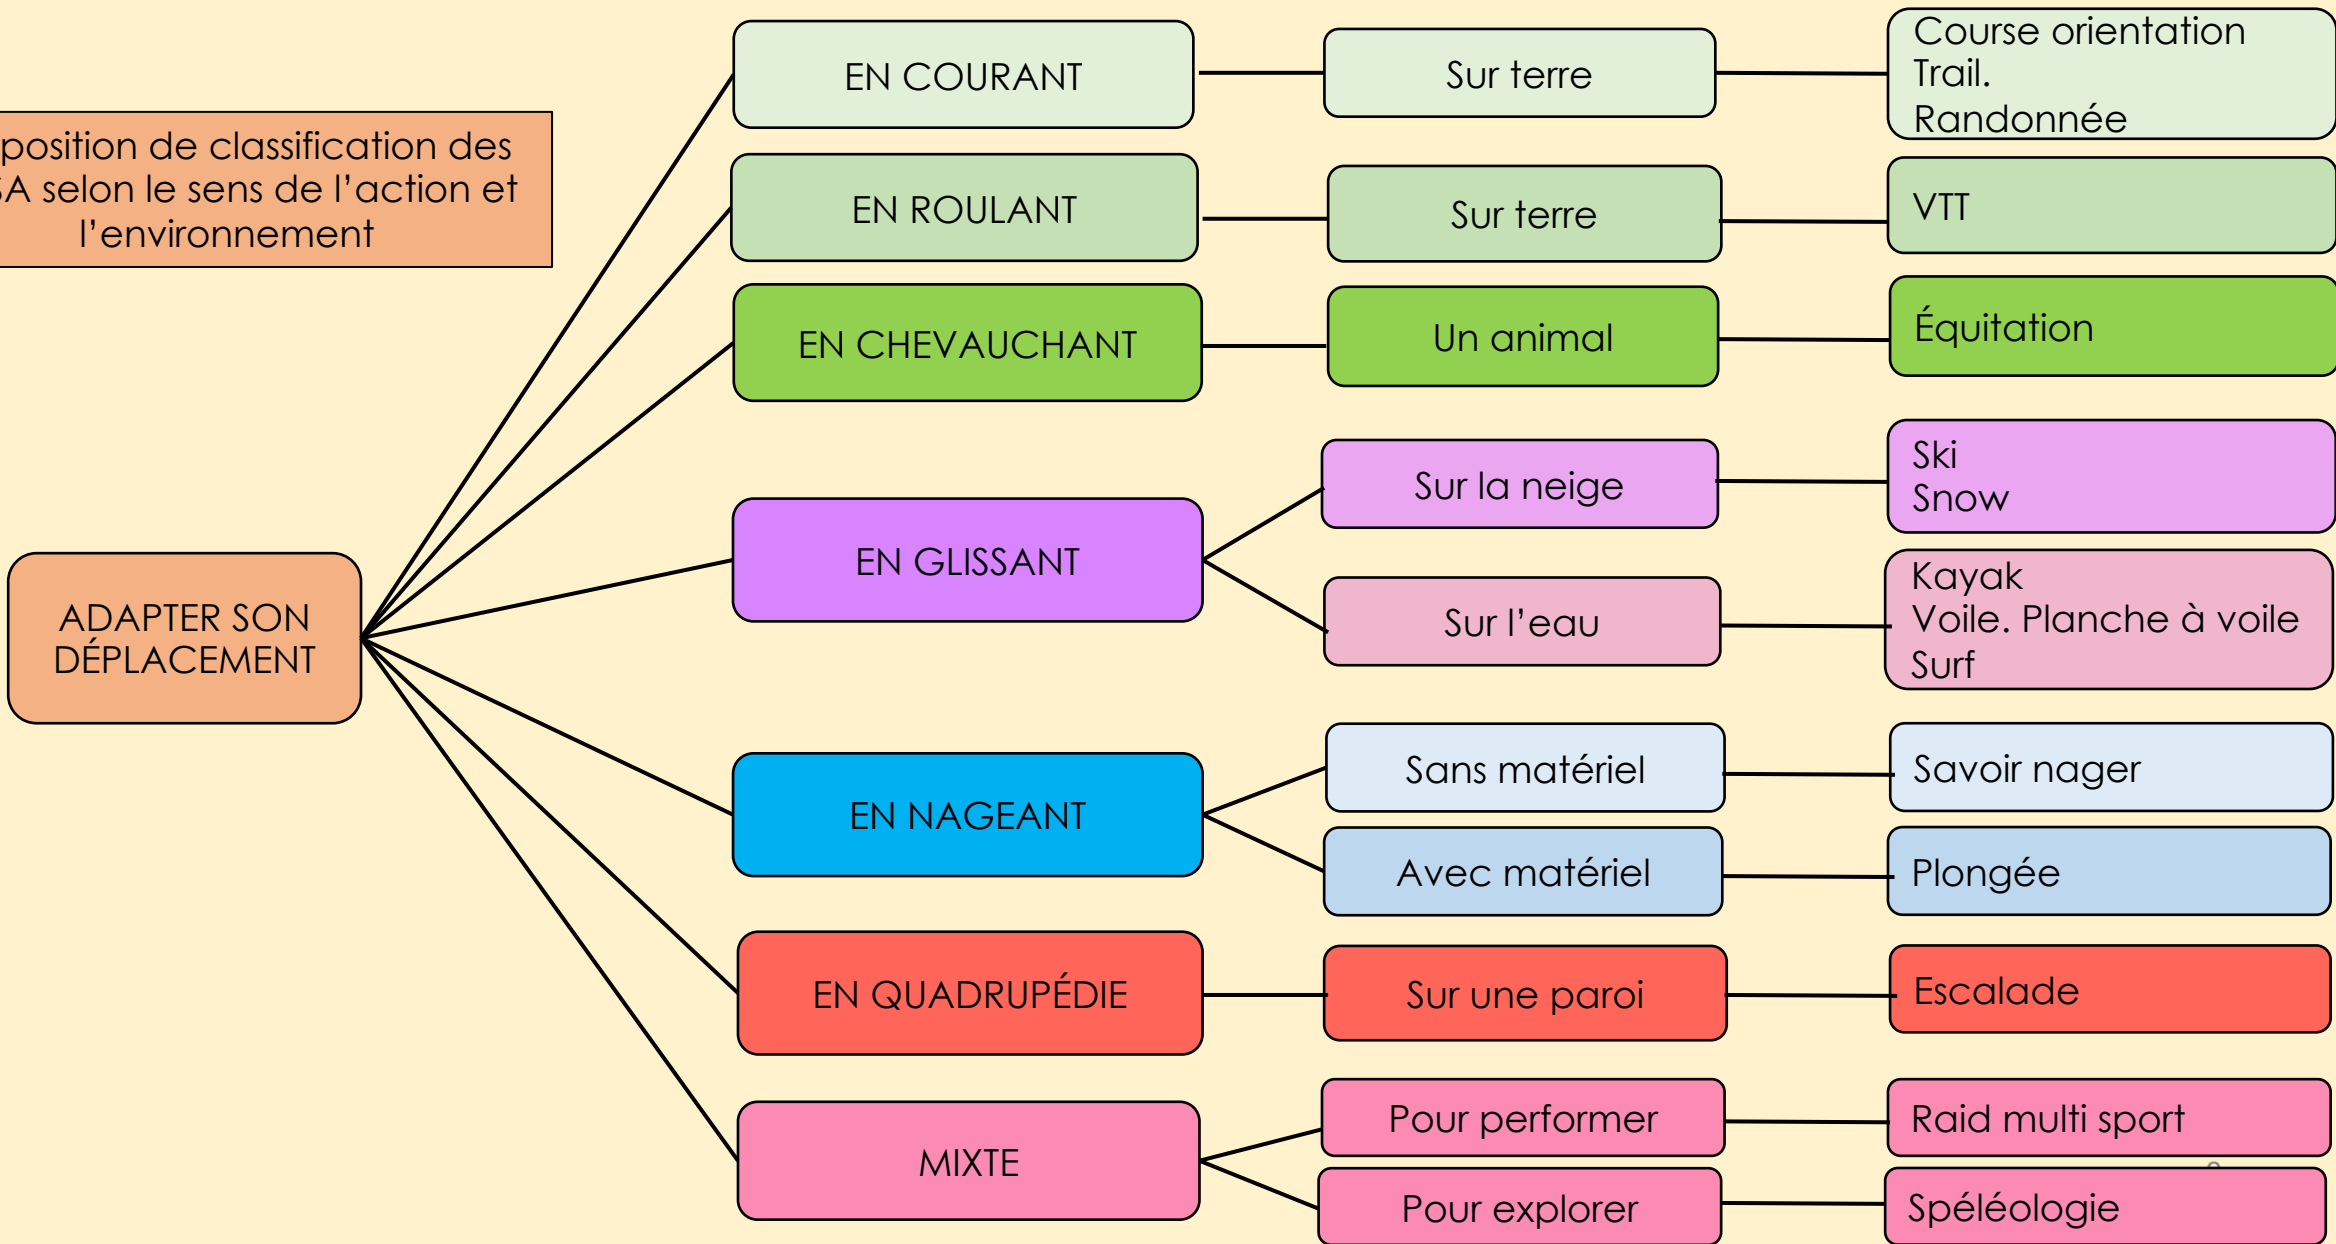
position de classification des
A selon le sens de l'action et
l'environnement

ADAPTER SON DÉPLACEMENT

EN COURANT
Sur terre
Course orientation
Trail.
Randonnée

EN ROULANT
Sur terre
VTT

EN CHEVAUCHANT
Un animal
Équitation

EN GLISSANT
Sur la neige
Ski
Snow
Sur l'eau
Kayak
Voile. Planche à voile
Surf

EN NAGEANT
Sans matériel
Savoir nager
Avec matériel
Plongée

EN QUADRUPÉDIE
Sur une paroi
Escalade

MIXTE
Pour performer
Raid multi sport
Pour explorer
Spéléologie